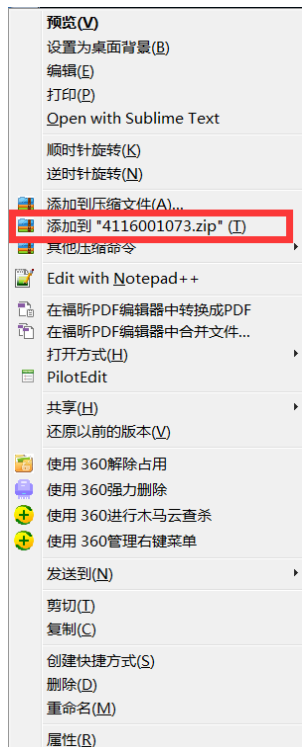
预览(V)
设置为桌面背景(B)
编辑(E)
打印(P)
Open with Sublime Text

顺时针旋转(K)
逆时针旋转(N)

添加到压缩文件(A)...
添加到 "4116001073.zip" (T)
其他压缩命令

Edit with Notepad++

在福昕PDF编辑器中转换成PDF
在福昕PDF编辑器中合并文件...
打开方式(H)
PilotEdit

共享(H)
还原以前的版本(V)

使用 360解除占用
使用 360强力删除
使用 360进行木马云查杀
使用 360管理右键菜单

发送到(N)

剪切(T)
复制(C)

创建快捷方式(S)
删除(D)
重命名(M)

属性(R)